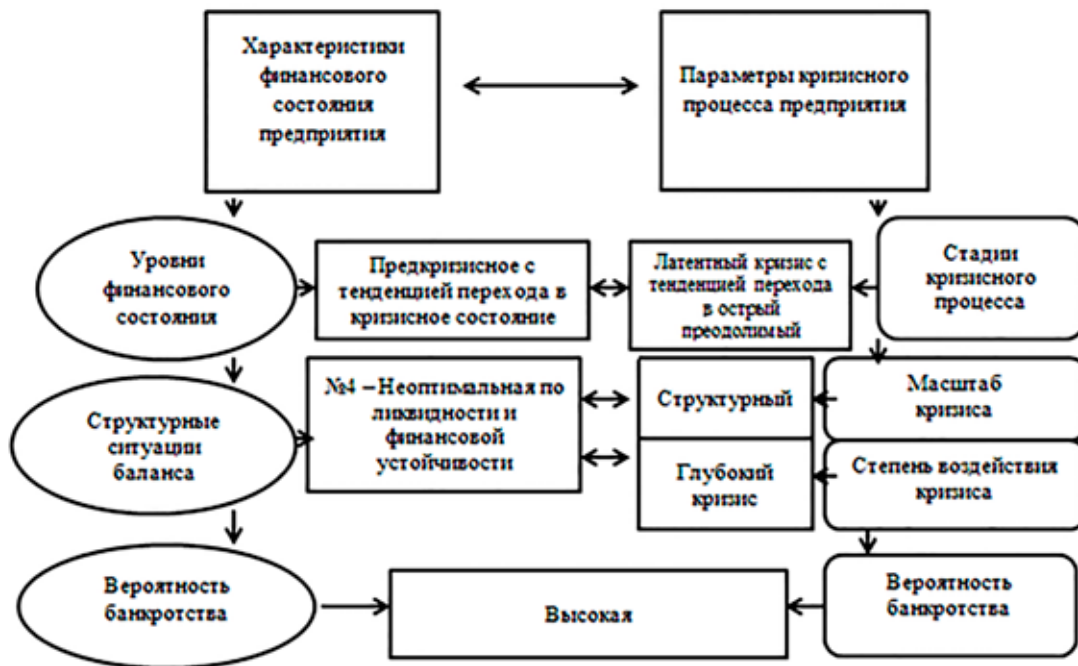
Характеристики финансового состояния предприятия

Параметры кризисного процесса предприятия

Уровни финансового состояния

Предкризисное с тенденцией перех ода в кризисное состояние

Латентный кризис с тенденцией перехода в острый преодолимый

Стадии кризисного процесса

Структурные ситуации баланса

№4 – Неоптимальная по ликвидности и финансовой устойчивости

Структурный

Масштаб кризиса

Глубокий кризис

Степень воздействия кризиса

Вероятность банкротства

Высокая

Вероятность банкротства